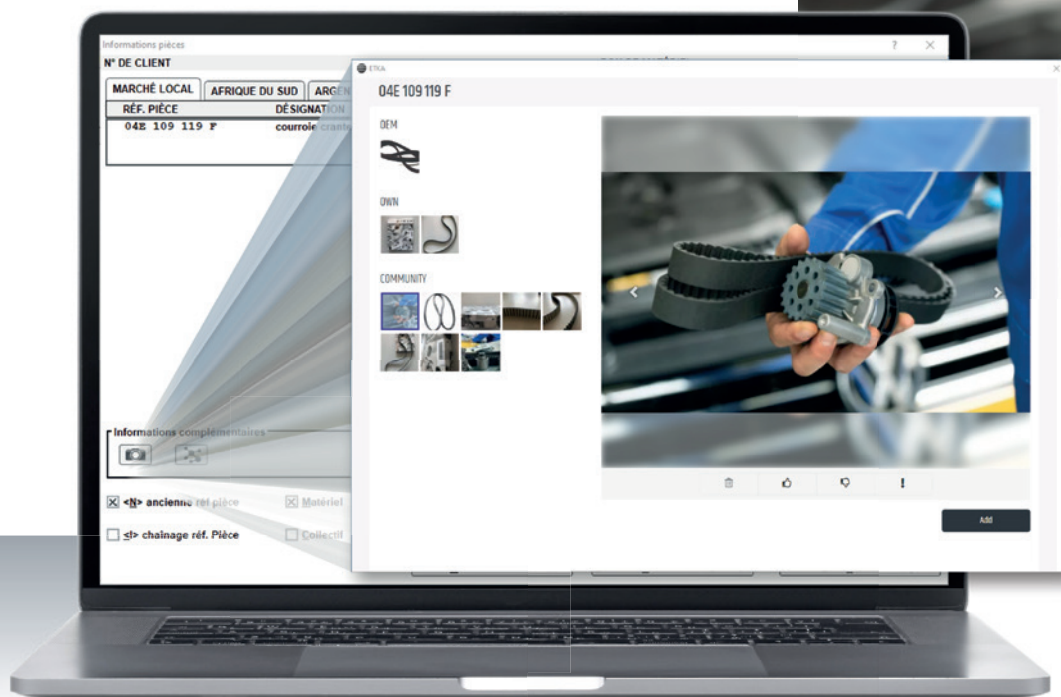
Informations pièces

N° DE CLIENT

MARCHÉ LOCAL | AFRIQUE DU SUD | ARGEN

RÉF. PIÈCE | DÉSIGNATION

04E 109 119 F | courroie crantée

Informations complémentaires

<N> ancienne réf pièce

Matériel

<I> chainage réf. Pièce

Collectif

ETKA

04E 109 119 F

OEM

OWN

COMMUNITY

!

Add